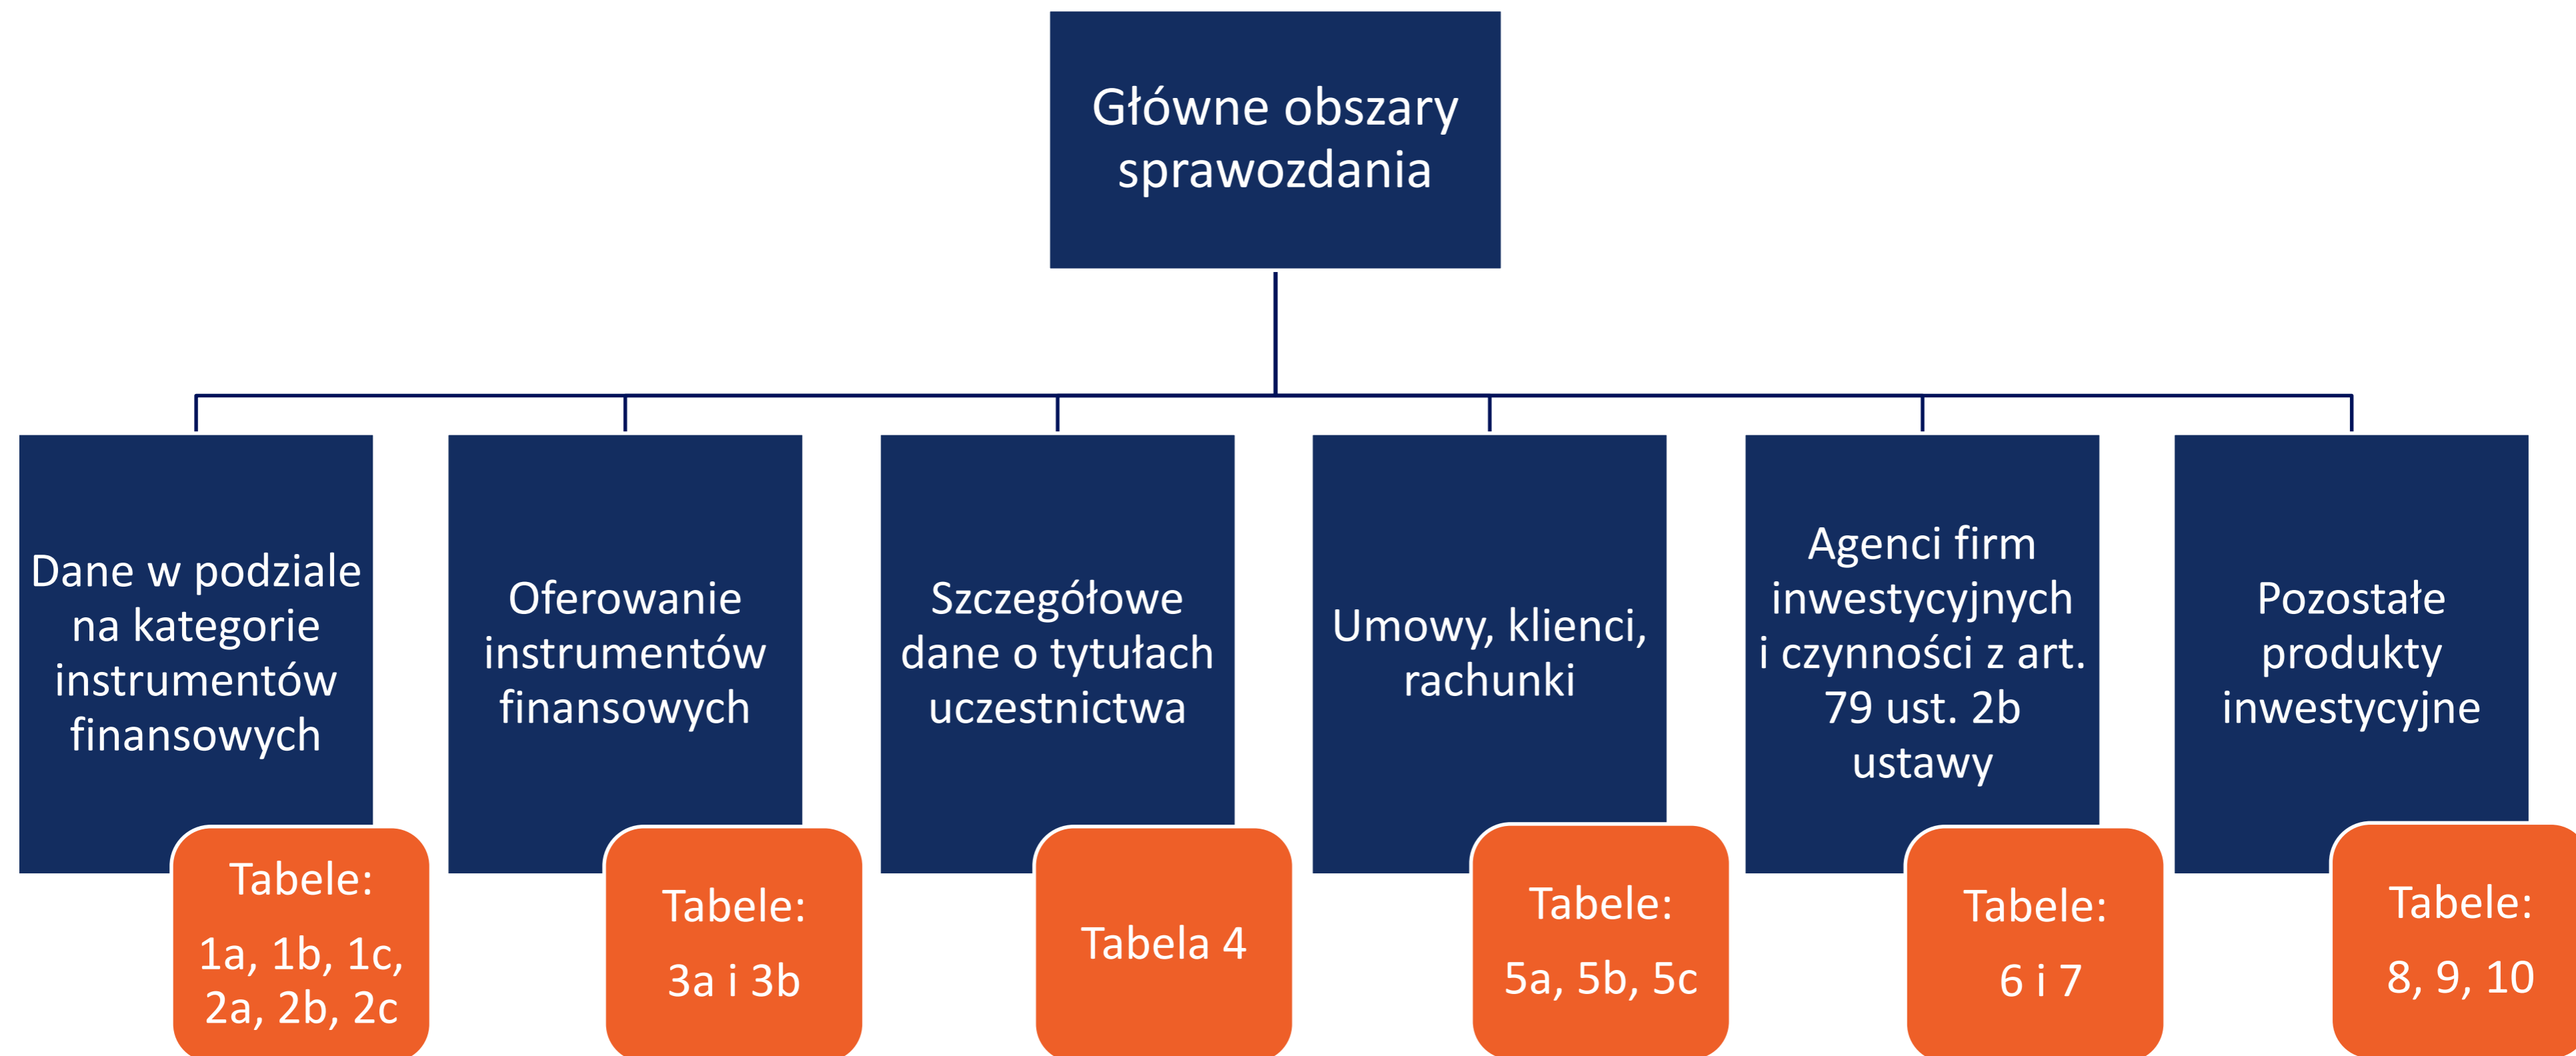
Główne obszary sprawozdania

Dane w podziale na kategorie instrumentów finansowych

Tabele:
1a, 1b, 1c, 2a, 2b, 2c

Oferowanie instrumentów finansowych

Tabele:
3a i 3b

Szczegółowe dane o tytułach uczestnictwa

Tabela 4

Umowy, klienci, rachunki

Tabele:
5a, 5b, 5c

Agenci firm inwestycyjnych i czynności z art. 79 ust. 2b ustawy

Tabele:
6 i 7

Pozostałe produkty inwestycyjne

Tabele:
8, 9, 10